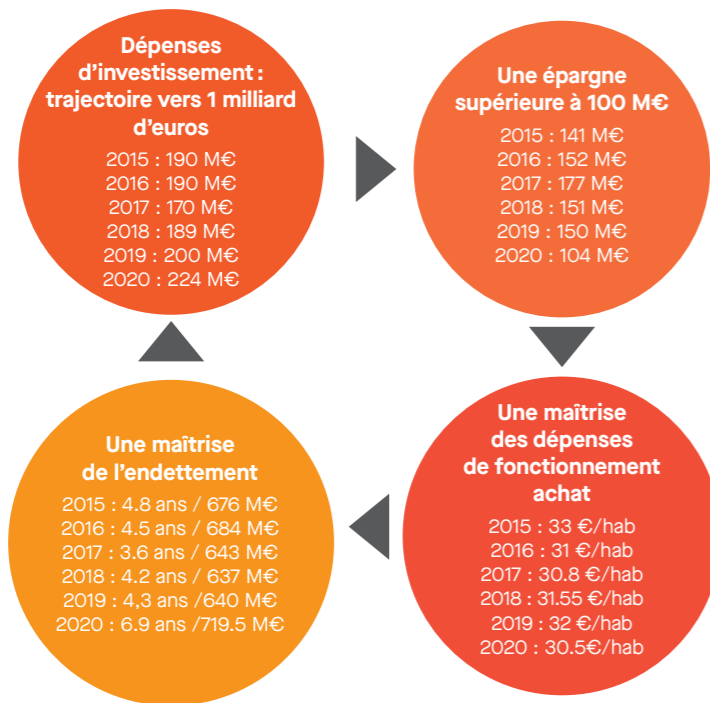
Dépenses d'investissement : trajectoire vers 1 milliard d'euros

2015 : 190 M€
2016 : 190 M€
2017 : 170 M€
2018 : 189 M€
2019 : 200 M€
2020 : 224 M€

Une épargne supérieure à 100 M€

2015 : 141 M€
2016 : 152 M€
2017 : 177 M€
2018 : 151 M€
2019 : 150 M€
2020 : 104 M€

Une maîtrise des dépenses de fonctionnement achat

2015 : 33 €/hab
2016 : 31 €/hab
2017 : 30.8 €/hab
2018 : 31.55 €/hab
2019 : 32 €/hab
2020 : 30.5€/hab

Une maîtrise de l'endettement

2015 : 4.8 ans / 676 M€
2016 : 4.5 ans / 684 M€
2017 : 3.6 ans / 643 M€
2018 : 4.2 ans / 637 M€
2019 : 4,3 ans /640 M€
2020 : 6.9 ans /719.5 M€